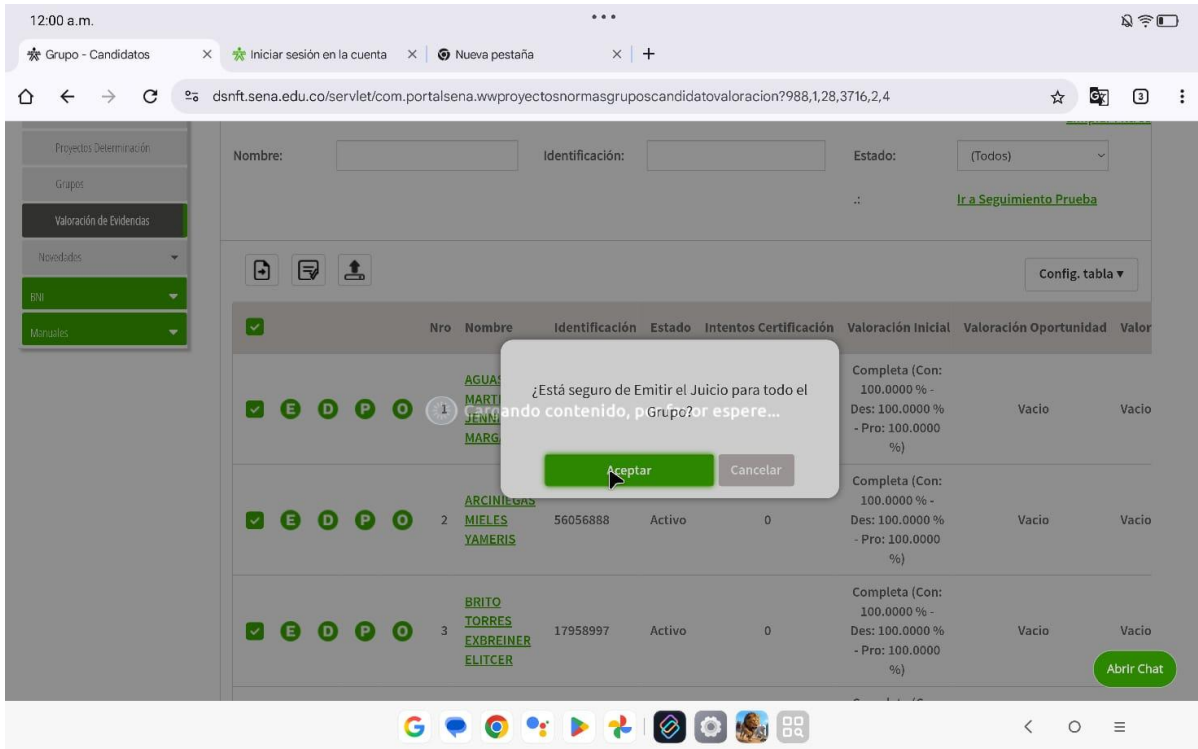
12:00 a.m.

Grupo - Candidatos ×
Iniciar sesión en la cuenta ×
Nueva pestaña ×
+

dsnft.sena.edu.co/servlet/com.portalsena.wwproyectosnormasgruposcandidatovaloracion?988,1,28,3716,2,4

3

Proyectos Determinación
Grupos
Valoración de Evidencias
Novedades
BNI
Manuales

Nombre:
Identificación:
Estado:
(Todos)
.:
Ir a Seguimiento Prueba

Config. tabla ▾

Nro Nombre Identificación Estado Intentos Certificación Valoración Inicial Valoración Oportunidad Valor

E D P O 1 AGUAS MARTI JENN MARG
Cargando contenido, por favor espere...
Completa (Con: 100.0000 % - Des: 100.0000 % - Pro: 100.0000 %) Vacio Vacio

¿Está seguro de Emitir el Juicio para todo el Grupo?
Aceptar Cancelar

E D P O 2 ARCINIEGAS MIELES YAMERIS 56056888 Activo 0 Completa (Con: 100.0000 % - Des: 100.0000 % - Pro: 100.0000 %) Vacio Vacio

E D P O 3 BRITO TORRES EXBREINER ELITCER 17958997 Activo 0 Completa (Con: 100.0000 % - Des: 100.0000 % - Pro: 100.0000 %) Vacio Vacio

Abrir Chat